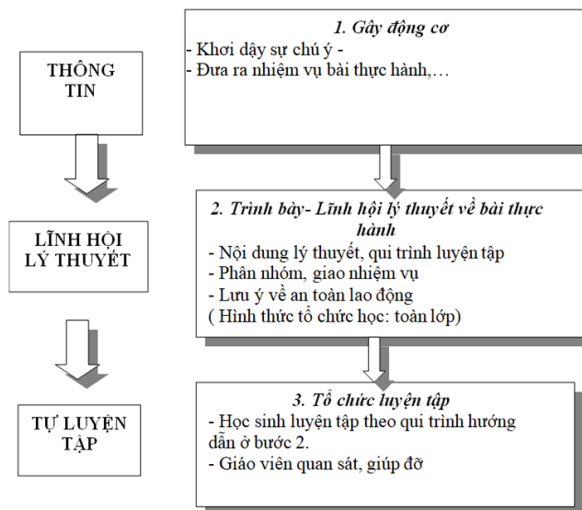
THÔNG TIN

1. Gây động cơ
- Khơi dậy sự chú ý -
- Đưa ra nhiệm vụ bài thực hành,…

LĨNH HỘI LÝ THUYẾT

2. Trình bày- Lĩnh hội lý thuyết về bài thực hành
- Nội dung lý thuyết, qui trình luyện tập
- Phân nhóm, giao nhiệm vụ
- Lưu ý về an toàn lao động
( Hình thức tổ chức học: toàn lớp)

TỰ LUYỆN TẬP

3. Tổ chức luyện tập
- Học sinh luyện tập theo qui trình hướng dẫn ở bước 2.
- Giáo viên quan sát, giúp đỡ